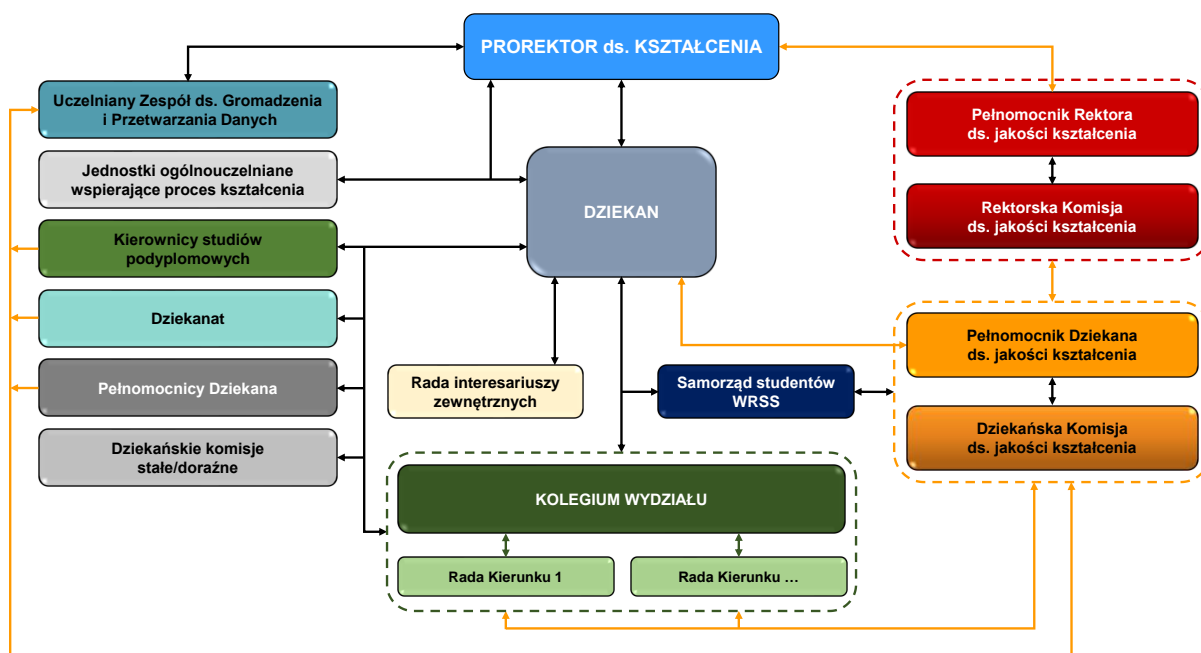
PROREKTOR ds. KSZTAŁCENIA

Uczelniany Zespół ds. Gromadzenia i Przetwarzania Danych

Jednostki ogólnouczelniane wspierające proces kształcenia

Kierownicy studiów podyplomowych

Dziekanat

Pełnomocnicy Dziekana

Dziekańskie komisje stałe/doraźne

DZIEKAN

Rada interesariuszy zewnętrznych

Samorząd studentów WRSS

KOLEGIUM WYDZIAŁU

Rada Kierunku 1

Rada Kierunku …

Pełnomocnik Rektora ds. jakości kształcenia

Rektorska Komisja ds. jakości kształcenia

Pełnomocnik Dziekana ds. jakości kształcenia

Dziekańska Komisja ds. jakości kształcenia